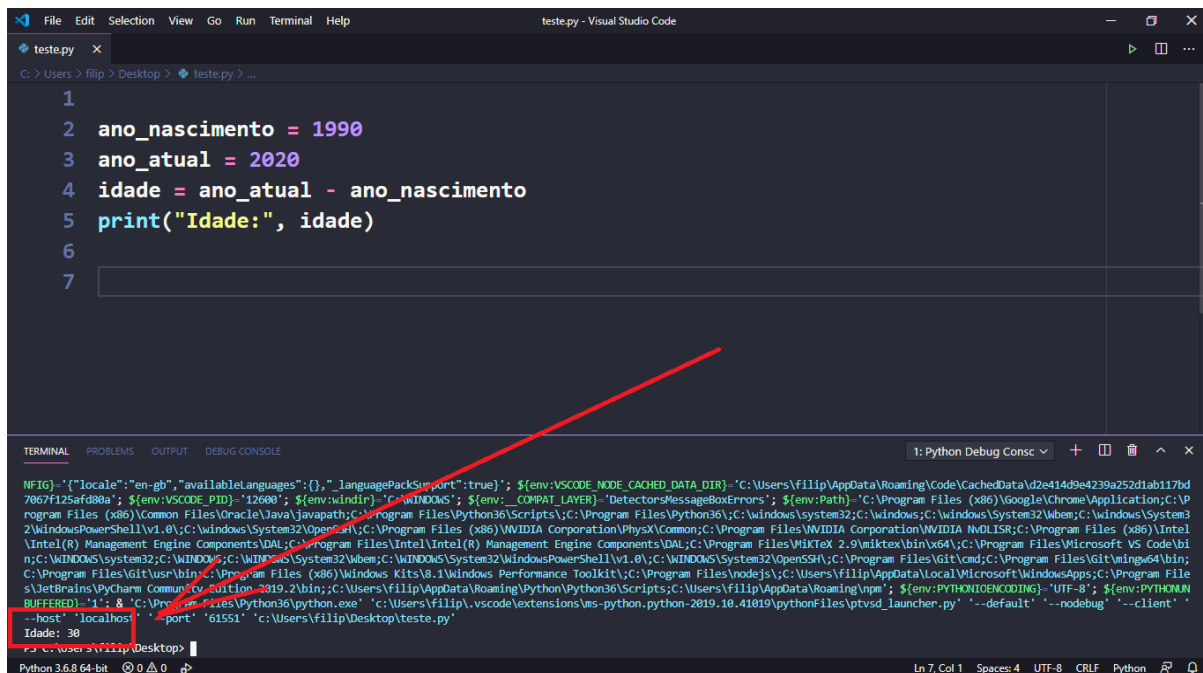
File Edit Selection View Go Run Terminal Help teste.py - Visual Studio Code

teste.py ×

C: > Users > filip > Desktop > teste.py > ...

1
2 ano_nascimento = 1990
3 ano_atual = 2020
4 idade = ano_atual - ano_nascimento
5 print("Idade:", idade)
6
7

TERMINAL PROBLEMS OUTPUT DEBUG CONSOLE 1: Python Debug Consc

NFIG}='{"locale":"en-gb","availableLanguages":{},"_languagePackSupport":true}'; ${env:VSCODE_NODE_CACHED_DATA_DIR}='C:\Users\filip\AppData\Roaming\Code\CachedData\d2e414d9e4239a252d1ab117bd7067f125afd80a'; ${env:VSCODE_PID}='12600'; ${env:windir}='C:\WINDOWS'; ${env:__COMPAT_LAYER}='DetectorsMessageBoxErrors'; ${env:Path}='C:\Program Files (x86)\Google\Chrome\Application;C:\Program Files (x86)\Common Files\Oracle\Java\javapath;C:\Program Files\Python36\Scripts\;C:\Program Files\Python36\;C:\windows\system32;C:\windows;C:\windows\System32\Wbem;C:\windows\System32\WindowsPowerShell\v1.0\;C:\windows\System32\OpenSSH\;C:\Program Files (x86)\NVIDIA Corporation\PhysX\Common;C:\Program Files\NVIDIA Corporation\NVIDIA NvDLISR;C:\Program Files (x86)\Intel\Intel(R) Management Engine Components\DAL;C:\Program Files\Intel\Intel(R) Management Engine Components\DAL;C:\Program Files\MiKTeX 2.9\miktex\bin\x64\;C:\Program Files\Microsoft VS Code\bin;C:\WINDOWS\system32;C:\WINDOWS;C:\WINDOWS\System32\Wbem;C:\WINDOWS\System32\WindowsPowerShell\v1.0\;C:\WINDOWS\System32\OpenSSH\;C:\Program Files\Git\cmd;C:\Program Files\Git\mingw64\bin;C:\Program Files\Git\usr\bin;C:\Program Files (x86)\Windows Kits\8.1\Windows Performance Toolkit\;C:\Program Files\nodejs\;C:\Users\filip\AppData\Local\Microsoft\WindowsApps;C:\Program Files\JetBrains\PyCharm Community Edition 2019.2\bin;;C:\Users\filip\AppData\Roaming\Python\Python36\Scripts;C:\Users\filip\AppData\Roaming\npm'; ${env:PYTHONIOENCODING}='UTF-8'; ${env:PYTHONUNBUFFERED}='1'; & 'C:\Program Files\Python36\python.exe' 'c:\Users\filip\.vscode\extensions\ms-python.python-2019.10.41019\pythonFiles\ptvsd_launcher.py' '--default' '--nodebug' '--client' '--host' 'localhost' '--port' '61551' 'c:\Users\filip\Desktop\teste.py'
Idade: 30
PS C:\Users\filip\Desktop>

Python 3.6.8 64-bit ⊗ 0 ⚠ 0 Ln 7, Col 1 Spaces: 4 UTF-8 CRLF Python